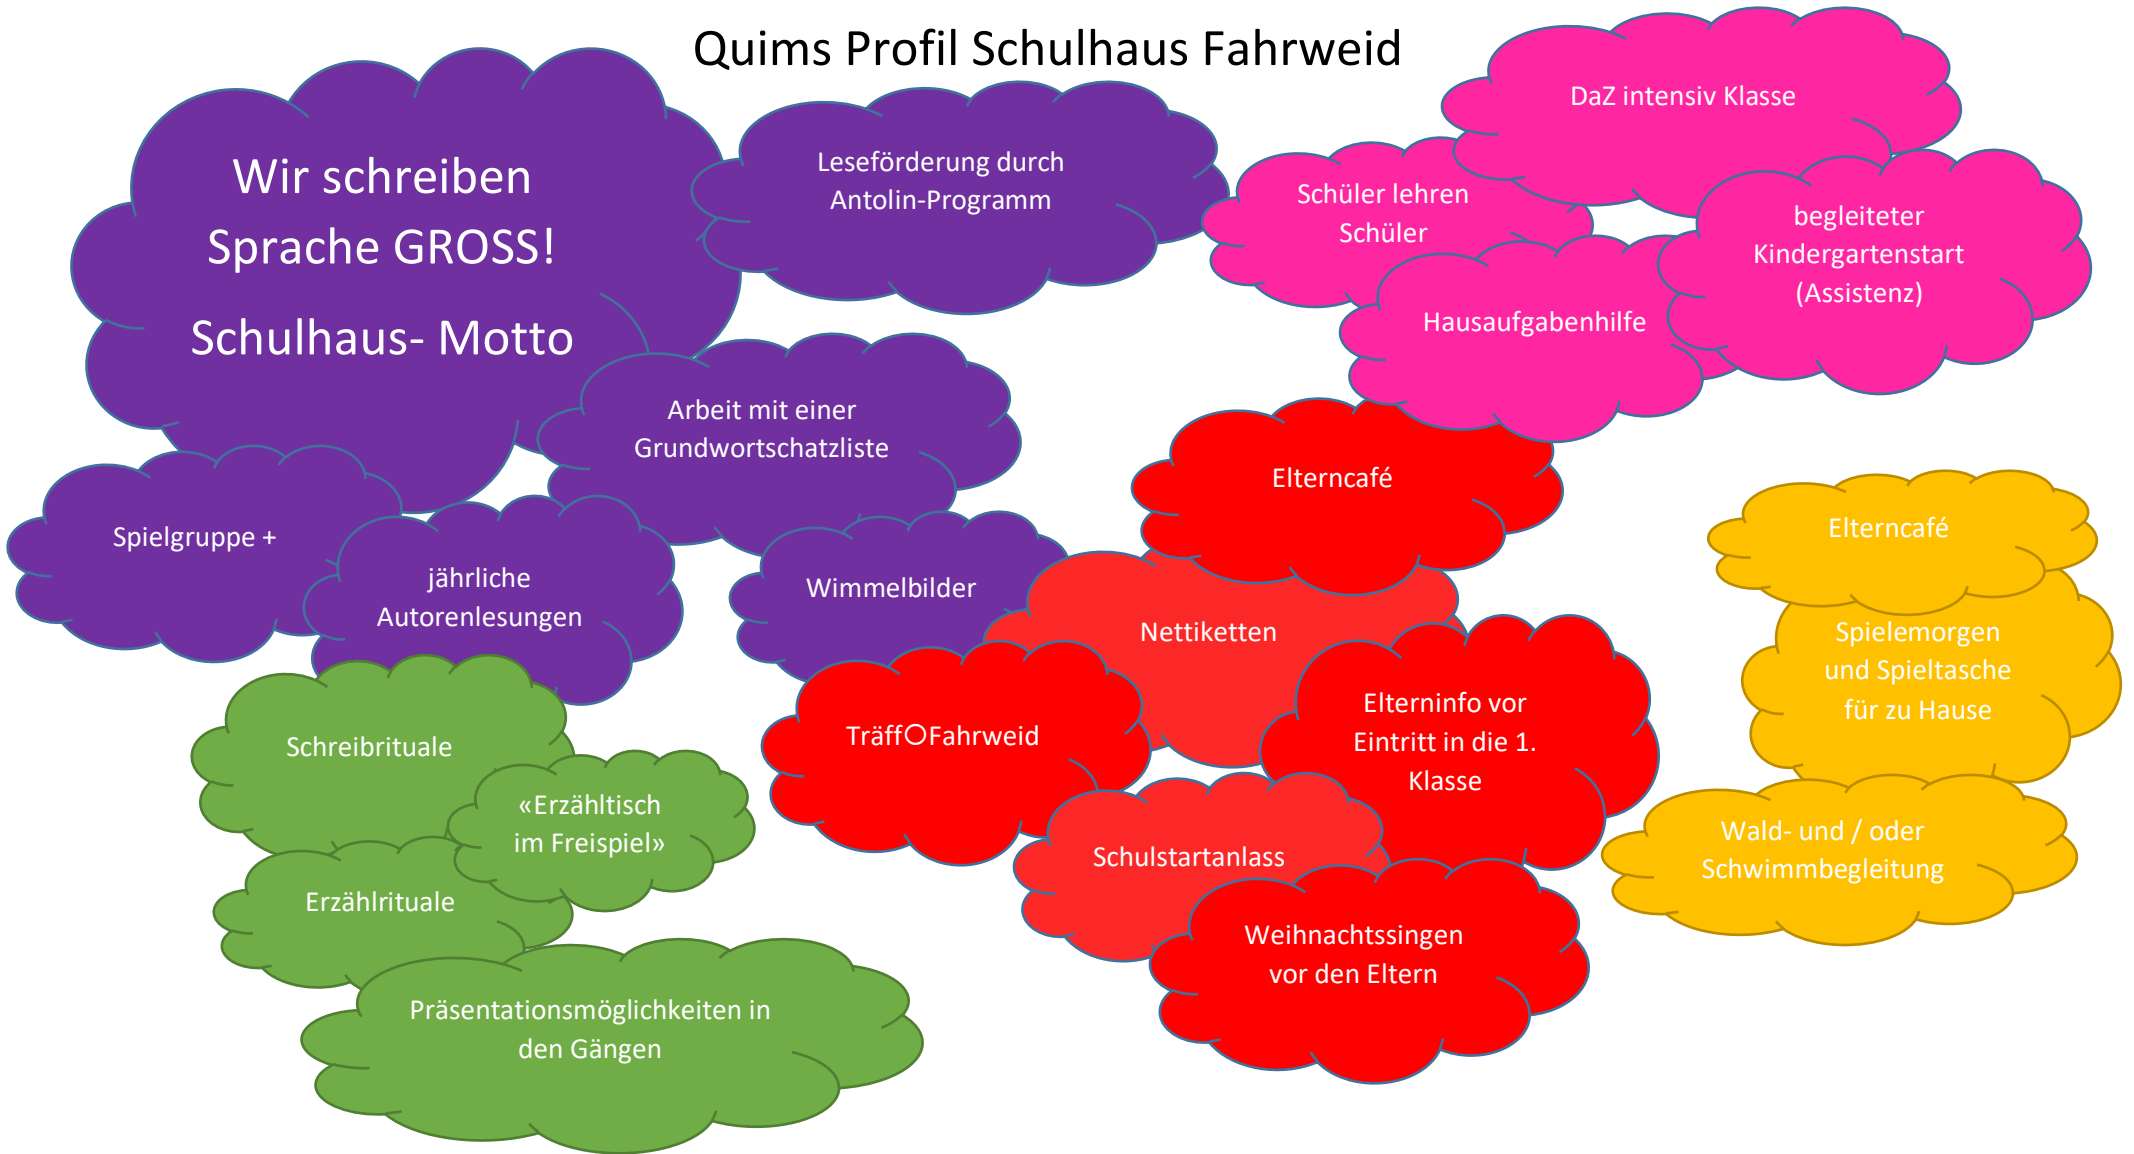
Quims Profil Schulhaus Fahrweid

Wir schreiben Sprache GROSS!

Schulhaus- Motto

Leseförderung durch Antolin-Programm

DaZ intensiv Klasse

Schüler lehren Schüler

begleiteter Kindergartenstart (Assistenz)

Hausaufgabenhilfe

Arbeit mit einer Grundwortschatzliste

Elterncafé

Spielgruppe +

jährliche Autorenlesungen

Wimmelbilder

Elterncafé

Nettiketten

Spielemorgen und Spieltasche für zu Hause

Schreibrituale

Elterninfo vor Eintritt in die 1. Klasse

Träff◯Fahrweid

«Erzähltisch im Freispiel»

Wald- und / oder Schwimmbegleitung

Schulstartanlass

Erzählrituale

Weihnachtssingen vor den Eltern

Präsentationsmöglichkeiten in den Gängen